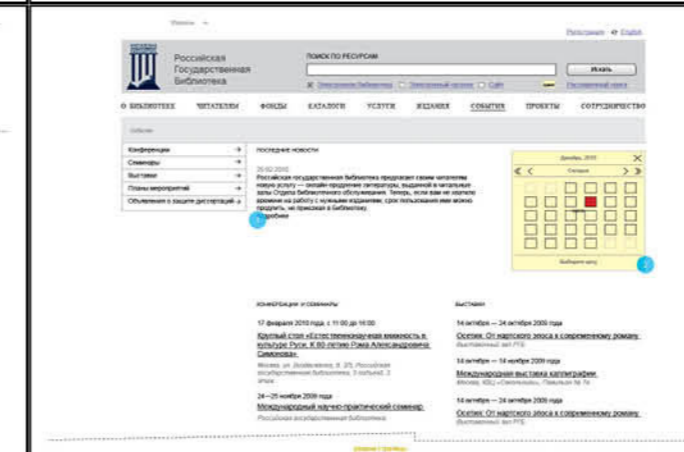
Российская Государственная Библиотека

Регистрация English

ПОИСК ПО РЕСУРСАМ

Искать

Электронная библиотека Электронный каталог Сайт Расширенный поиск

О БИБЛИОТЕКЕ ЧИТАТЕЛЯМ ФОНДЫ КАТАЛОГИ УСЛУГИ ИЗДАНИЯ СОБЫТИЯ ПРОЕКТЫ СОТРУДНИЧЕСТВО

События

Конференции
Семинары
Выставки
Планы мероприятий
Объявления о защите диссертаций

ПОСЛЕДНИЕ НОВОСТИ

25.02.2010
Российская государственная библиотека предлагает своим читателям новую услугу — онлайн-продление литературы, выданной в читальные залы Отдела библиотечного обслуживания. Теперь, если вам не хватило времени на работу с нужными изданиями, срок пользования ими можно продлить, не приходя в библиотеку.
Подробнее

1

Декабрь, 2010

Сегодня

Выберите дату

2

КОНФЕРЕНЦИИ И СЕМИНАРЫ

17 февраля 2010 года, с 11:00 до 16:00
Круглый стол «Естественнонаучная книжность в культуре Руси. К 80-летию Рэма Александровича Симонова»
Москва, ул. Воздвиженка, 3. 2Л, Российская государственная библиотека, 3 подъезд, 3 этаж

24—25 ноября 2009 года
Международный научно-практический семинар:
Российская государственная библиотека

ВЫСТАВКИ

14 октября — 24 октября 2009 года
Осетия: От нартского эпоса к современному роману
Выставочный зал РГБ

14 октября — 14 ноября 2009 года
Международная выставка каллиграфии
Москва, КВЦ «Сокольники», Павильон № 7а

14 октября — 24 октября 2009 года
Осетия: От нартского эпоса к современному роману
Выставочный зал РГБ

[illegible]